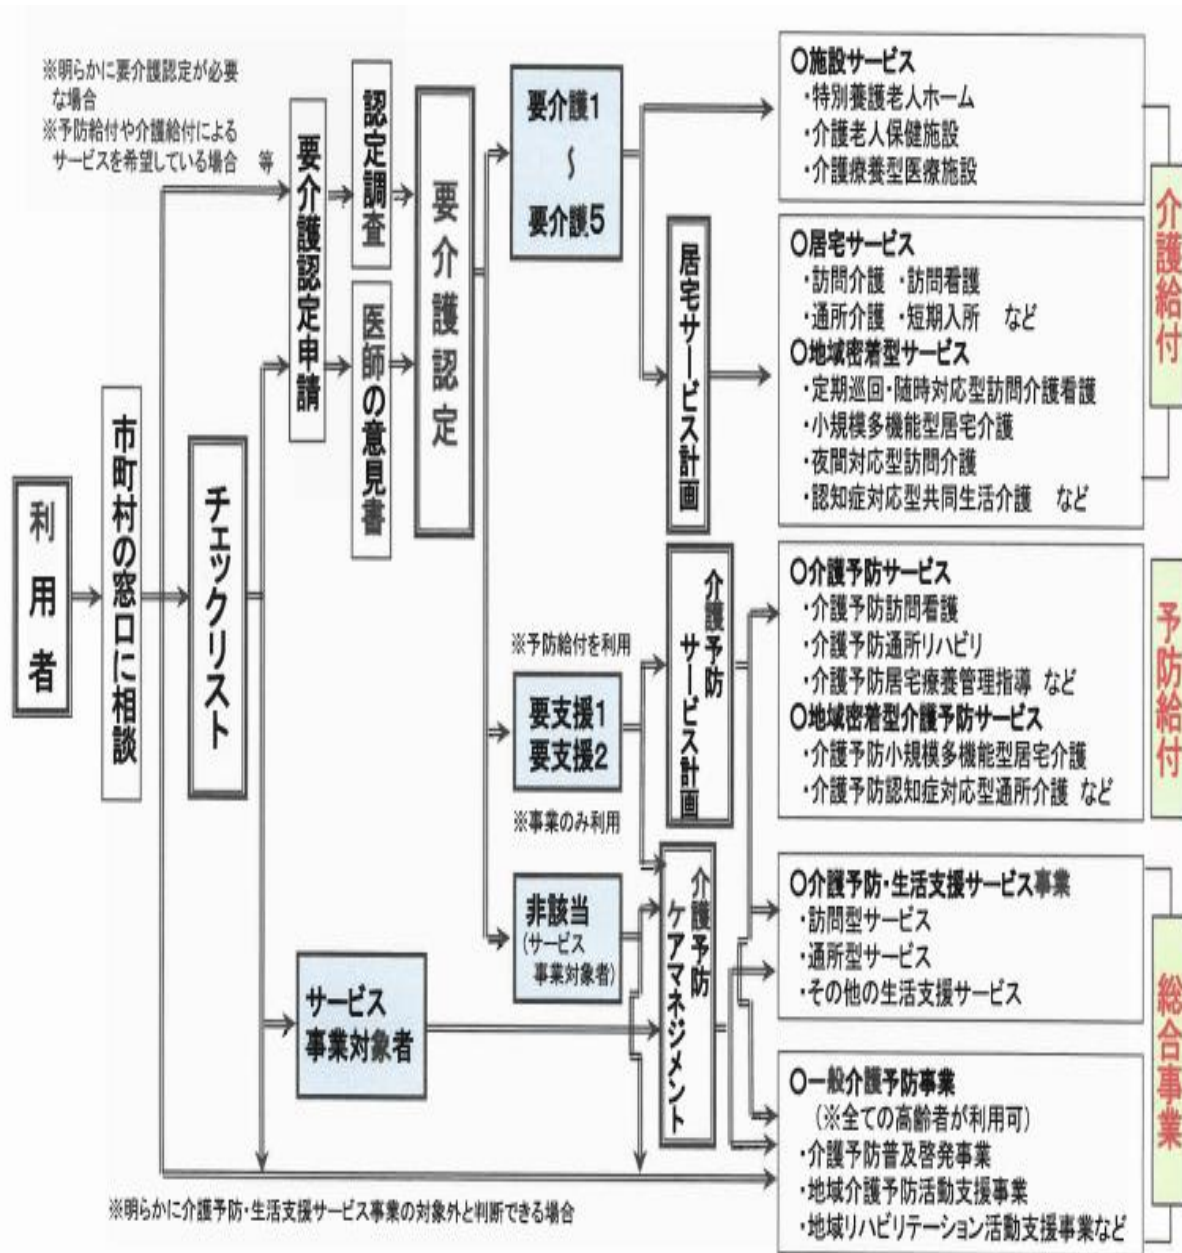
※明らかに要介護認定が必要な場合
※予防給付や介護給付によるサービスを希望している場合　等

利用者

市町村の窓口に相談

チェックリスト

要介護認定申請

認定調査

医師の意見書

要介護認定

要介護1
～
要介護5

居宅サービス計画

※予防給付を利用

要支援1
要支援2

介護予防サービス計画

※事業のみ利用

非該当
（サービス事業対象者）

介護予防ケアマネジメント

サービス事業対象者

※明らかに介護予防・生活支援サービス事業の対象外と判断できる場合

○施設サービス
・特別養護老人ホーム
・介護老人保健施設
・介護療養型医療施設

○居宅サービス
・訪問介護　・訪問看護
・通所介護　・短期入所　など
○地域密着型サービス
・定期巡回・随時対応型訪問介護看護
・小規模多機能型居宅介護
・夜間対応型訪問介護
・認知症対応型共同生活介護　など

介護給付

○介護予防サービス
・介護予防訪問看護
・介護予防通所リハビリ
・介護予防居宅療養管理指導　など
○地域密着型介護予防サービス
・介護予防小規模多機能型居宅介護
・介護予防認知症対応型通所介護　など

予防給付

○介護予防・生活支援サービス事業
・訪問型サービス
・通所型サービス
・その他の生活支援サービス

○一般介護予防事業
（※全ての高齢者が利用可）
・介護予防普及啓発事業
・地域介護予防活動支援事業
・地域リハビリテーション活動支援事業など

総合事業